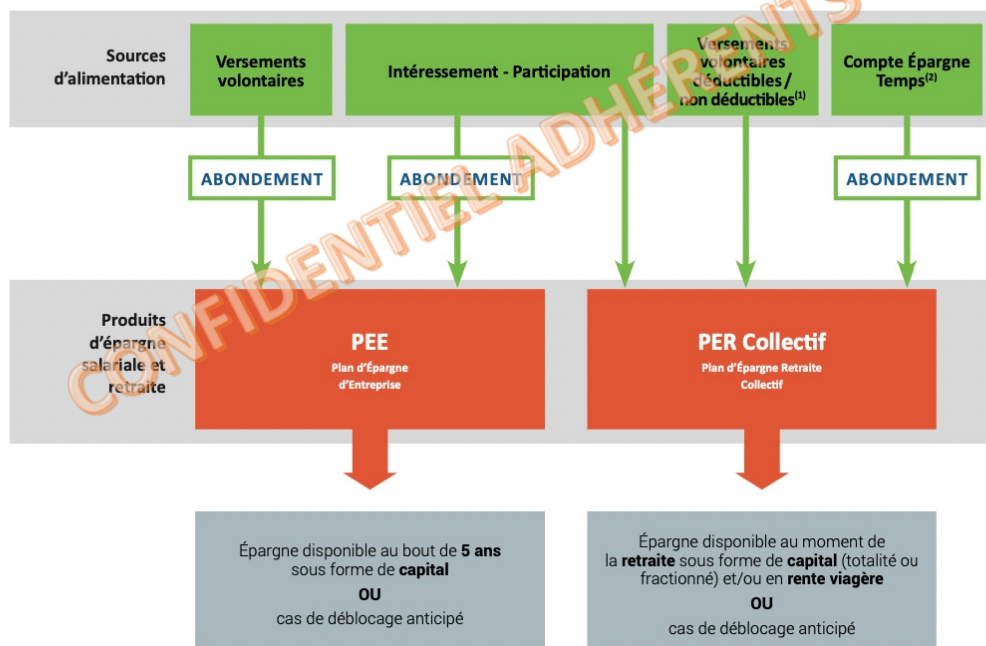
Sources d'alimentation

Versements volontaires

Intéressement - Participation

Versements volontaires déductibles / non déductibles$^{(1)}$

Compte Épargne Temps$^{(2)}$

ABONDEMENT

ABONDEMENT

ABONDEMENT

CONFIDENTIEL ADHÉRENTS

Produits d'épargne salariale et retraite

PEE
Plan d'Épargne d'Entreprise

PER Collectif
Plan d'Épargne Retraite Collectif

Épargne disponible au bout de **5 ans** sous forme de **capital**
**OU**
cas de déblocage anticipé

Épargne disponible au moment de la **retraite** sous forme de **capital** (totalité ou fractionné) et/ou en **rente viagère**
**OU**
cas de déblocage anticipé